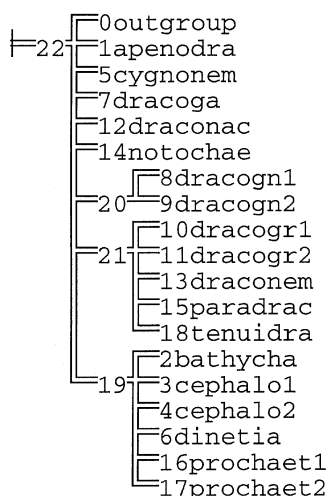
22
0outgroup
1apenodra
5cygnonem
7dracoga
12draconac
14notochae
20
8dracogn1
9dracogn2
21
10dracogr1
11dracogr2
13draconem
15paradrac
18tenuidra
19
2bathycha
3cephalo1
4cephalo2
6dinetia
16prochaet1
17prochaet2